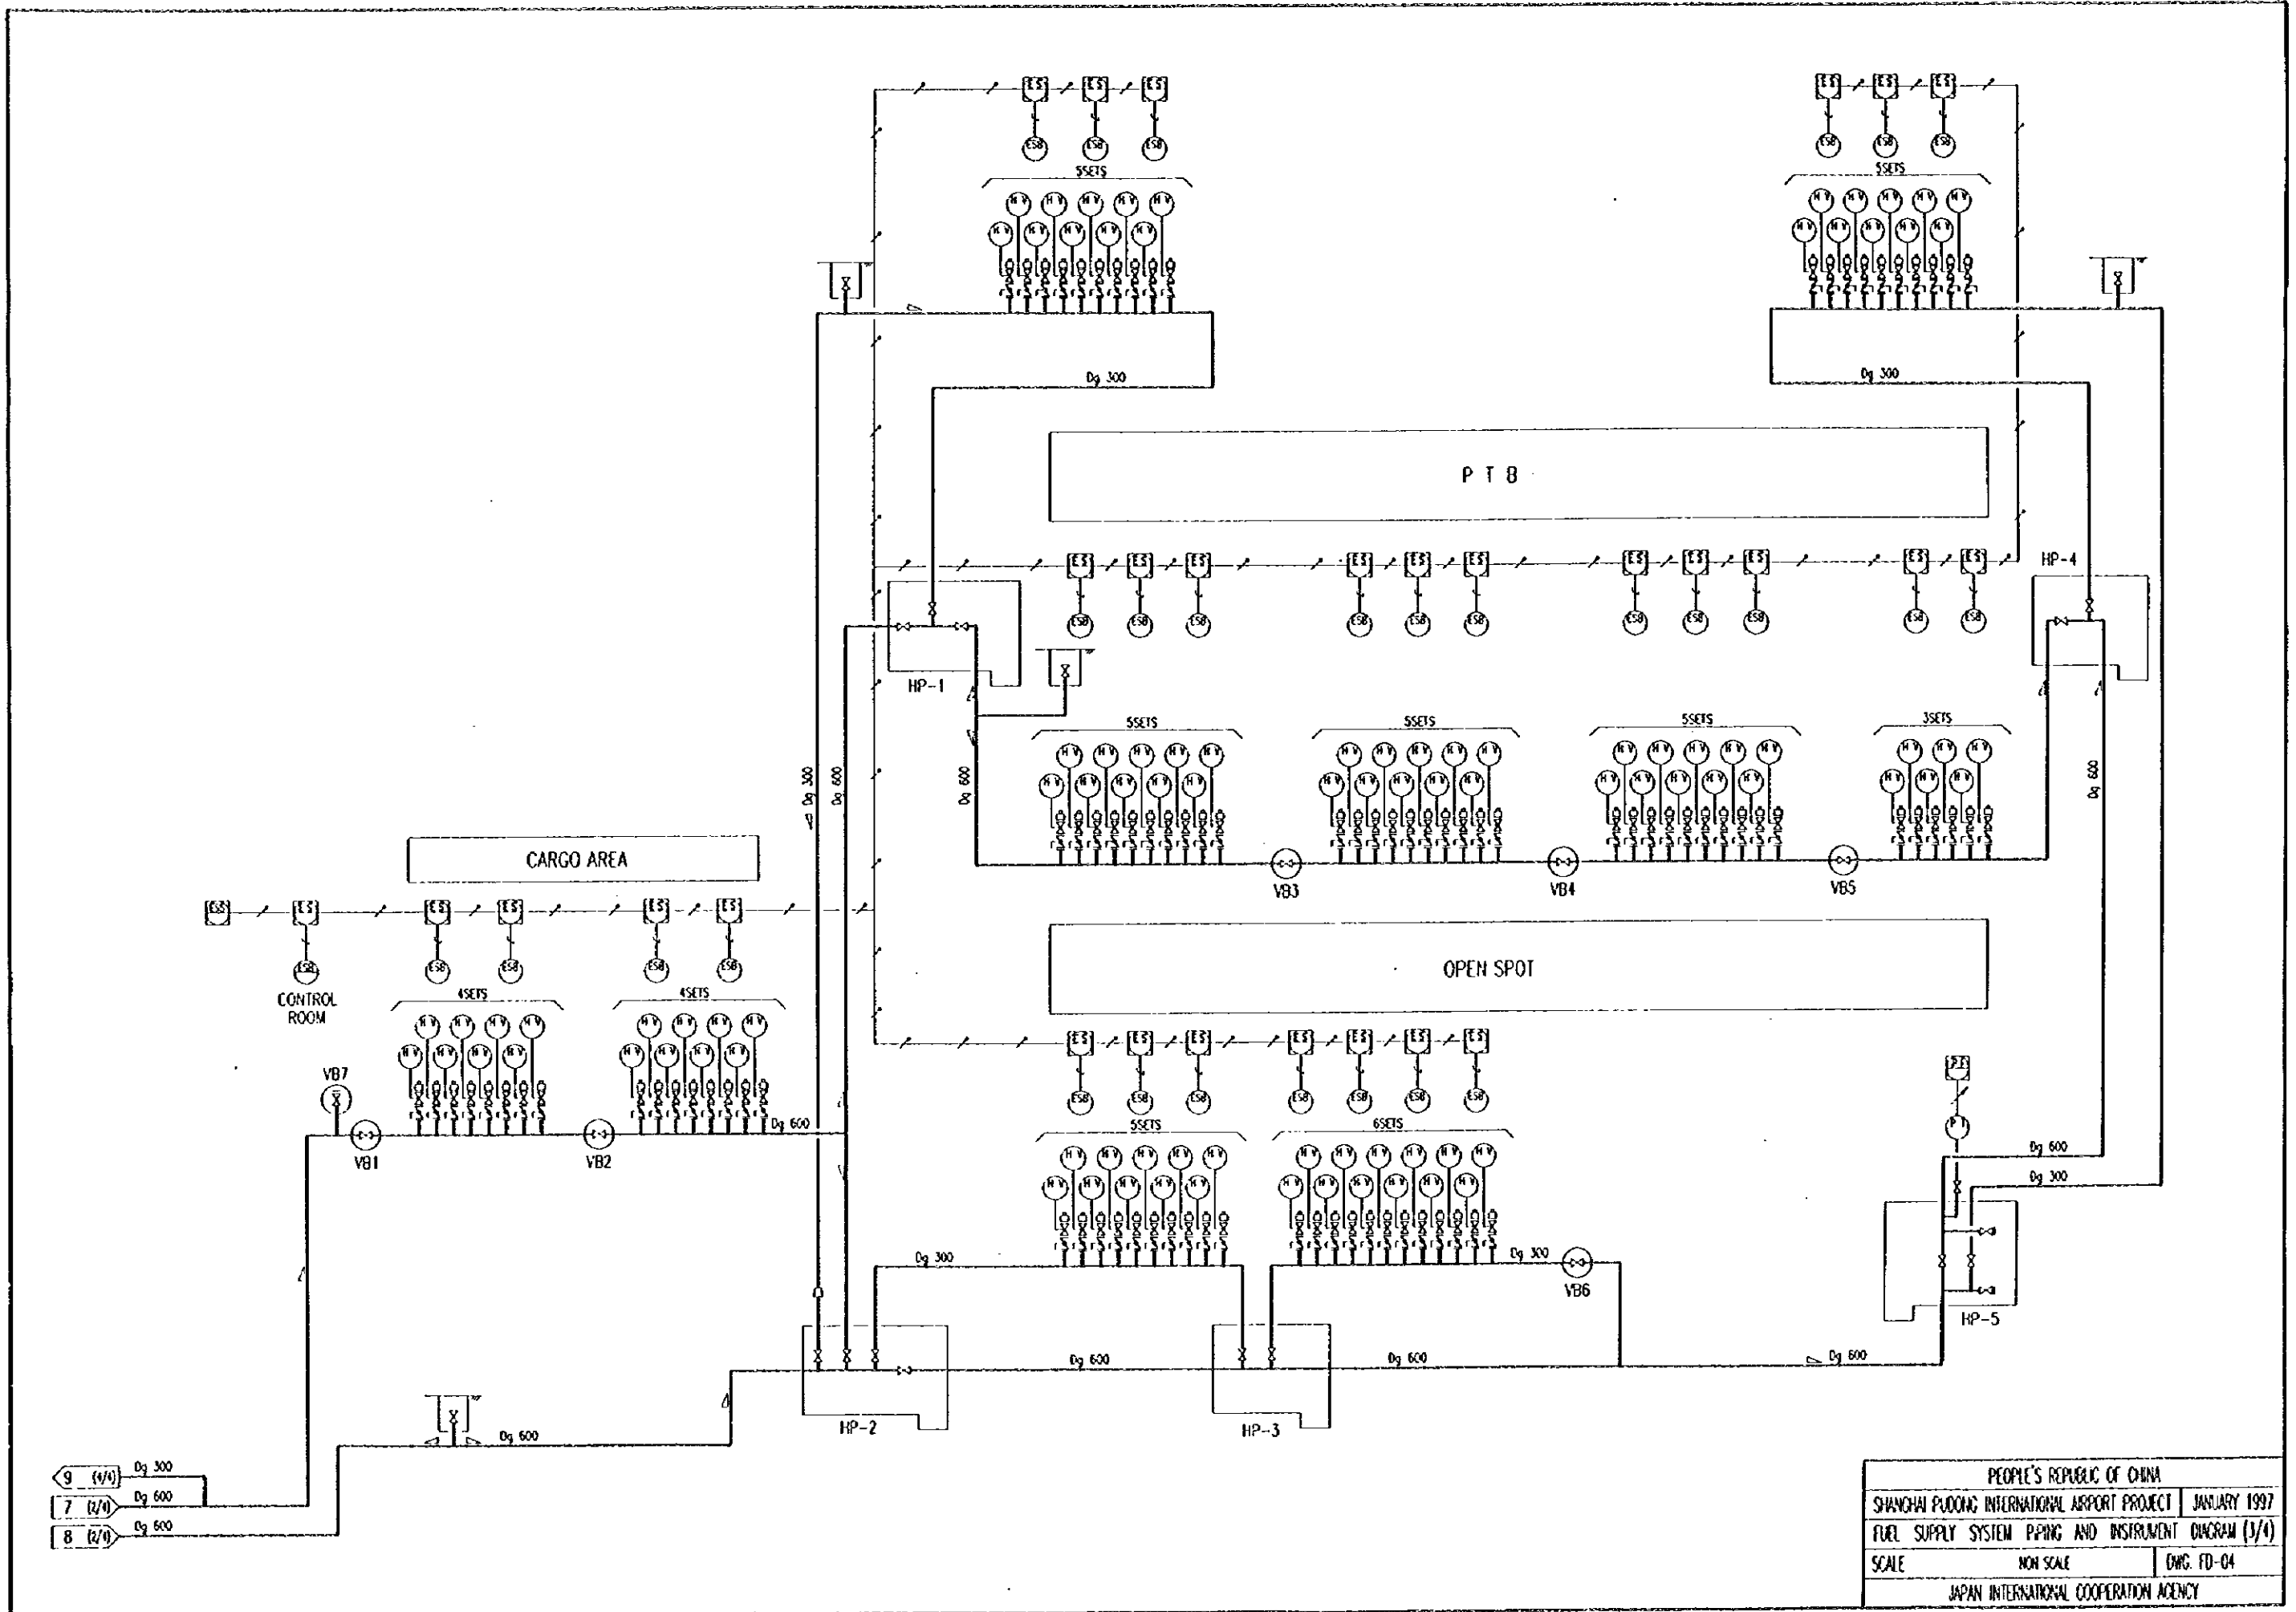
ES ES ES
ESB ESB ESB
5SETS
HV HV HV HV HV
HV HV HV HV HV

ES ES ES
ESB ESB ESB
5SETS
HV HV HV HV HV
HV HV HV HV HV

Dg 300
Dg 300

P T B

ES ES ES ES ES ES ES ES ES ES ES
ESB ESB ESB ESB ESB ESB ESB ESB ESB ESB ESB

HP-1
HP-4

5SETS 5SETS 5SETS 3SETS

Dg 300
Dg 600
Dg 600
Dg 600

VB3 VB4 VB5

CARGO AREA

ES ES ES ES ES ES ES
ESB ESB ESB ESB ESB ESB
CONTROL ROOM

4SETS 4SETS

OPEN SPOT

ES ES ES ES ES ES ES
ESB ESB ESB ESB ESB ESB ESB

VB7
VB1 VB2
Dg 600

5SETS 6SETS

PS
PI
Dg 600
Dg 300

Dg 300
Dg 300
VB6

HP-5

Dg 600 Dg 600 Dg 600

HP-2 HP-3

Dg 600

9 (4/4) Dg 300
7 (2/4) Dg 600
8 (2/4) Dg 600

PEOPLE'S REPUBLIC OF CHINA
SHANGHAI PUDONG INTERNATIONAL AIRPORT PROJECT | JANUARY 1997
FUEL SUPPLY SYSTEM PIPING AND INSTRUMENT DIAGRAM (3/4)
SCALE NON SCALE | DWG. FD-04
JAPAN INTERNATIONAL COOPERATION AGENCY